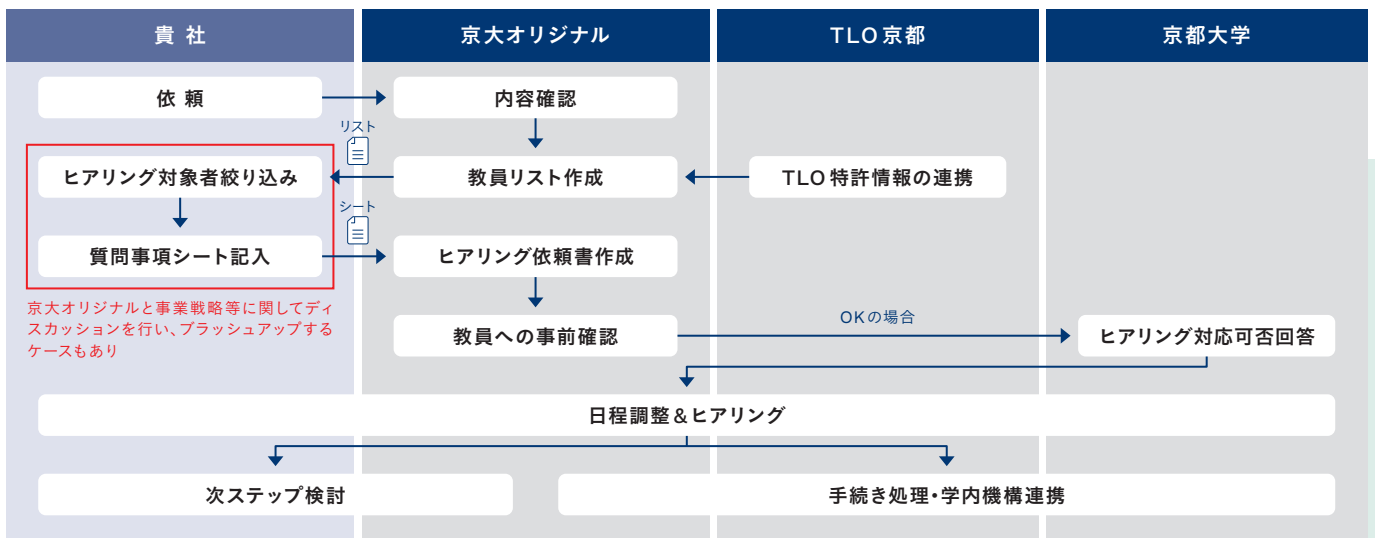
貴 社

京大オリジナル

TLO京都

京都大学

依 頼

内容確認

リスト

ヒアリング対象者絞り込み

教員リスト作成

TLO特許情報の連携

シート

質問事項シート記入

ヒアリング依頼書作成

京大オリジナルと事業戦略等に関してディスカッションを行い、ブラッシュアップするケースもあり

OKの場合

教員への事前確認

ヒアリング対応可否回答

日程調整＆ヒアリング

次ステップ検討

手続き処理・学内機構連携